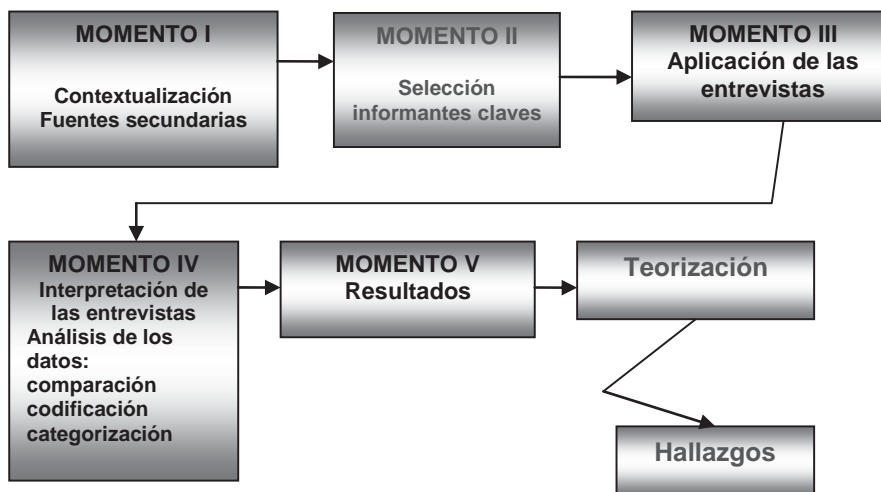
MOMENTO I

Contextualización
Fuentes secundarias

MOMENTO II

Selección informantes claves

MOMENTO III
Aplicación de las entrevistas

MOMENTO IV
Interpretación de las entrevistas
Análisis de los datos:
comparación
codificación
categorización

MOMENTO V
Resultados

Teorización

Hallazgos